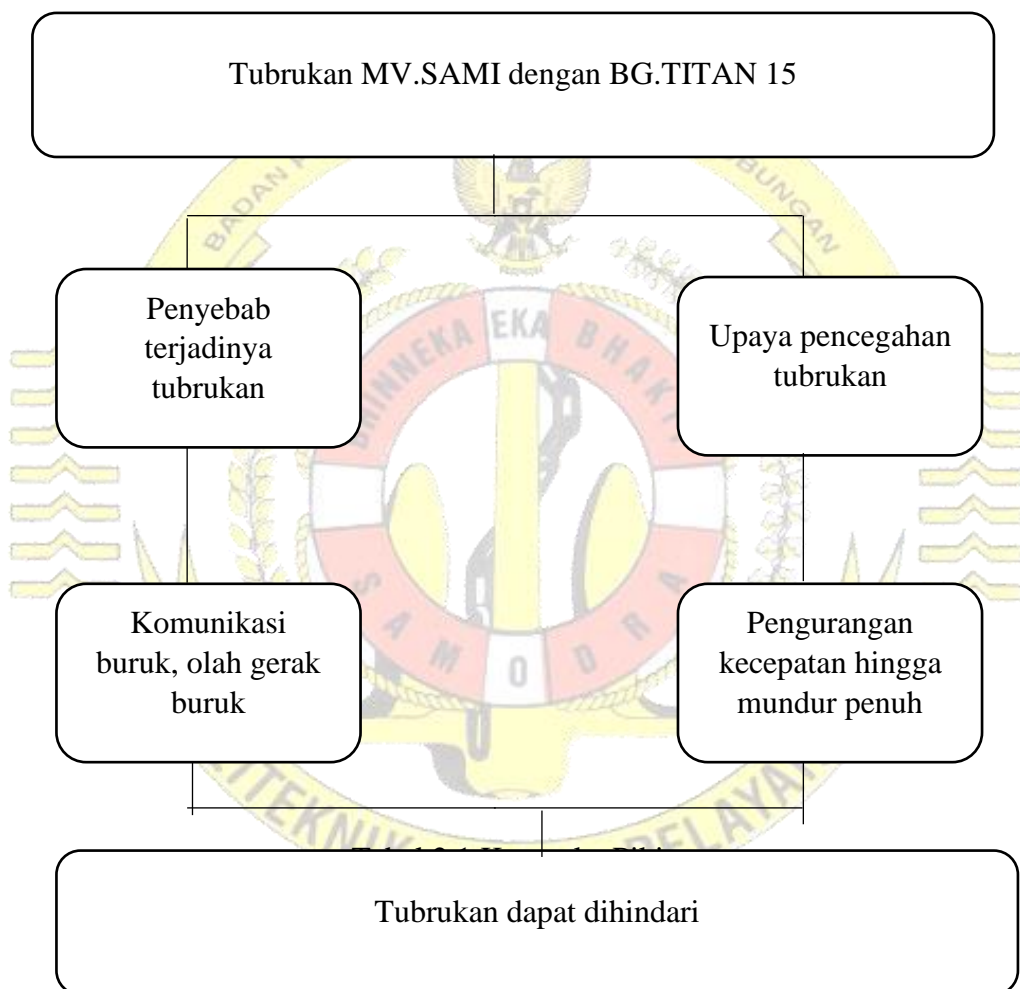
Tubrukan MV.SAMI dengan BG.TITAN 15

Penyebab terjadinya tubrukan

Upaya pencegahan tubrukan

Komunikasi buruk, olah gerak buruk

Pengurangan kecepatan hingga mundur penuh

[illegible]

Tubrukan dapat dihindari

BHINNEKA EKA BHAKTI

SAMODRA

POLITEKNIK PELAYARAN

BADAN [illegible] PERHUBUNGAN